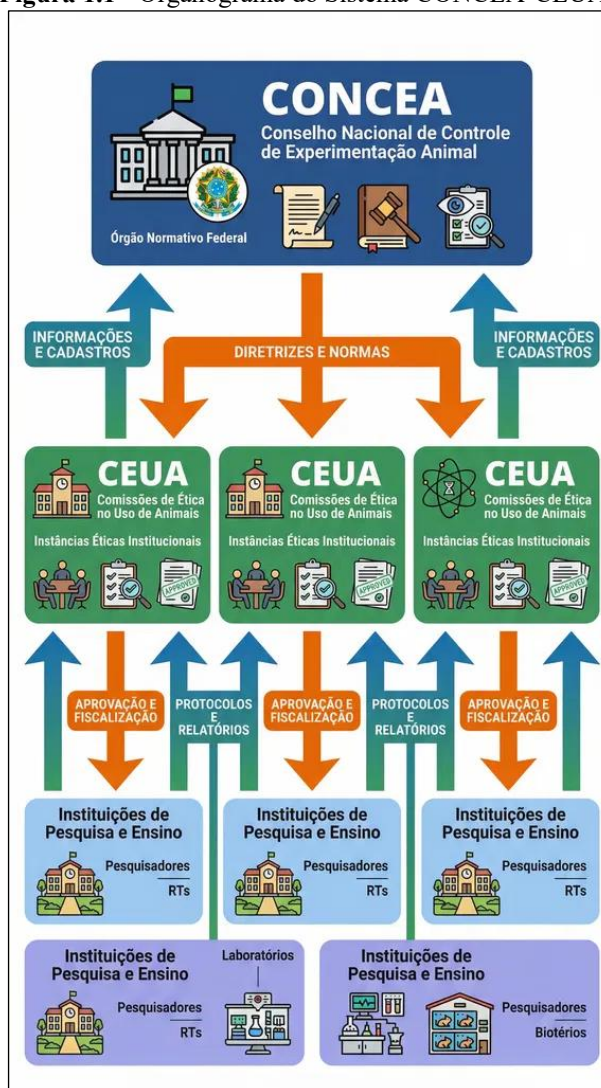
Figura 1.1 – Organograma do Sistema CONCEA-CEUA

CONCEA
Conselho Nacional de Controle de Experimentação Animal
Órgão Normativo Federal

INFORMAÇÕES E CADASTROS
DIRETRIZES E NORMAS
INFORMAÇÕES E CADASTROS

CEUA
Comissões de Ética no Uso de Animais
Instâncias Éticas Institucionais
APPROVED

CEUA
Comissões de Ética no Uso de Animais
Instâncias Éticas Institucionais
APPROVED

CEUA
Comissões de Ética no Uso de Animais
Instâncias Éticas Institucionais
APPROVED

APROVAÇÃO E FISCALIZAÇÃO
PROTOCOLOS E RELATÓRIOS
APROVAÇÃO E FISCALIZAÇÃO
PROTOCOLOS E RELATÓRIOS
APROVAÇÃO E FISCALIZAÇÃO

Instituições de Pesquisa e Ensino
Pesquisadores
RTs

Instituições de Pesquisa e Ensino
Pesquisadores
RTs

Instituições de Pesquisa e Ensino
Pesquisadores
RTs

Instituições de Pesquisa e Ensino
Pesquisadores
RTs
Laboratórios

Instituições de Pesquisa e Ensino
Pesquisadores
Biotérios